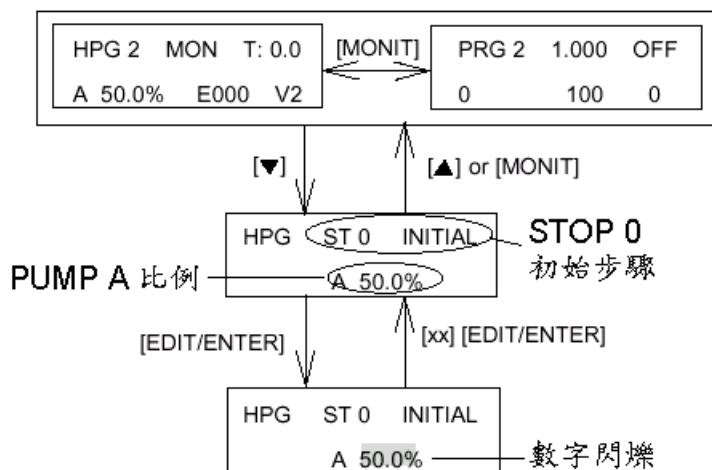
HPG 2 MON T: 0.0
A 50.0% E000 V2

[MONIT]

PRG 2 1.000 OFF
0 100 0

[▼]

[▲] or [MONIT]

HPG ST 0 INITIAL
A 50.0%

STOP 0
初始步驟

PUMP A 比例

[EDIT/ENTER]

[xx] [EDIT/ENTER]

HPG ST 0 INITIAL
A 50.0%

數字閃爍